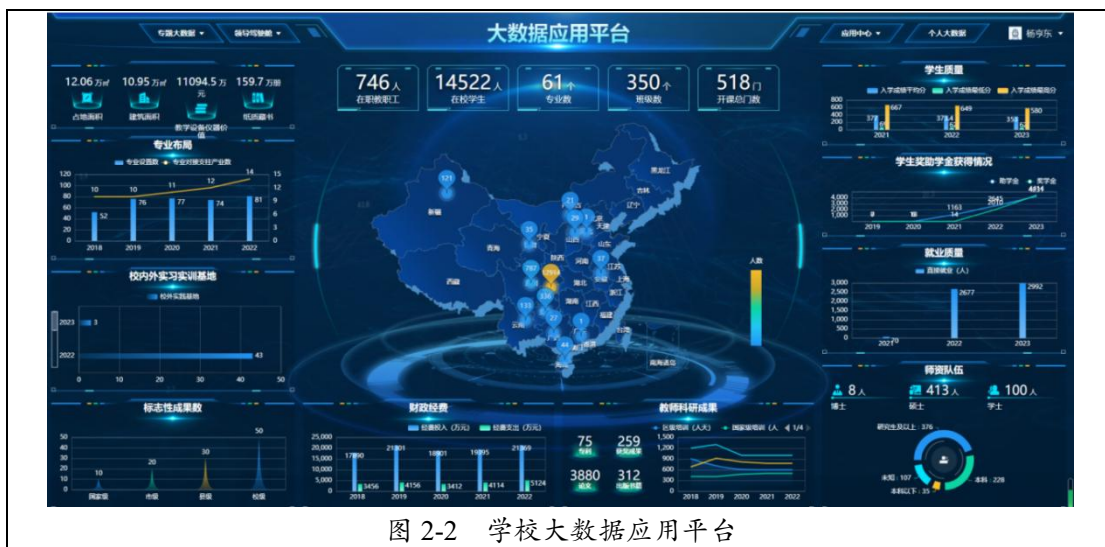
专题大数据 ▾ 领导驾驶舱 ▾ 大数据应用平台 应用中心 ▾ 个人大数据 杨亨东 ▾

12.06 万㎡ 占地面积
10.95 万㎡ 建筑面积
11094.5 万元 教学设备仪器价值
159.7 万册 纸质藏书

746 人 在职教职工
14522 人 在校学生
61 个 专业数
350 个 班级数
518 门 开课总门数

学生质量
入学成绩平均分 入学成绩最低分 入学成绩最高分

| | 2021 | 2022 | 2023 |
|---|---|---|---|
| 平均分 | 378 | 378 | 358 |
| 最低分 | 150 | 150 | 150 |
| 最高分 | 667 | 649 | 580 |

专业布局
专业设置数 专业对接支柱产业数

| | 2018 | 2019 | 2020 | 2021 | 2022 |
|---|---|---|---|---|---|
| 专业设置数 | 52 | 76 | 77 | 74 | 81 |
| 对接支柱产业数 | 10 | 10 | 11 | 12 | 14 |

学生奖助学金获得情况
助学金 奖学金
1163 14 4114

校内外实习实训基地
校外实践基地
2023 3
2022 43

就业质量
直接就业（人）
2021 0
2022 2677
2023 2992

人数

新疆 青海 西藏 宁夏 陕西 河南 山东 天津 辽宁 吉林 黑龙江 江苏 湖北 浙江 江西 湖南 云南 福建 台湾 南海诸岛
121 17814

师资队伍
8 人 博士
413 人 硕士
100 人 学士
研究生及以上：376
未知：107
本科：228
本科以下：35

标志性成果数
10 国家级 20 市级 30 县级 50 校级

财政经费
经费投入（万元） 经费支出（万元）

| | 2018 | 2019 | 2020 | 2021 | 2022 |
|---|---|---|---|---|---|
| 投入 | 17890 | 21001 | 18801 | 19995 | 21369 |
| 支出 | 3456 | 4156 | 3412 | 4114 | 5124 |

教师科研成果
75 专利
259 获奖成果
3880 论文
312 出版书籍
总量培训（人天） 国家级培训（人 1/4

图 2-2 学校大数据应用平台